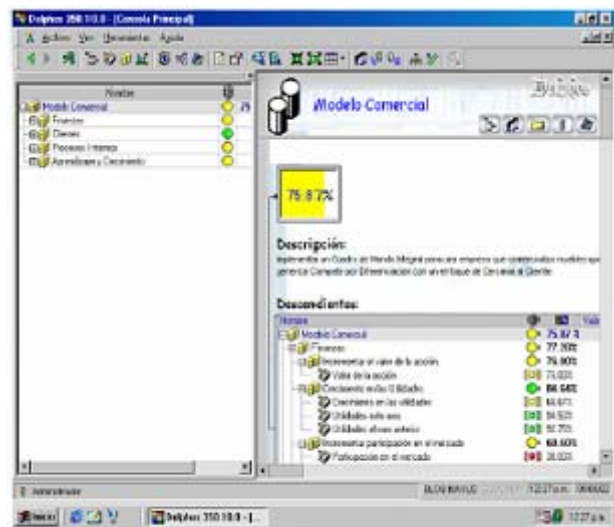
Delphos 350 10.0 - [Consola Principal]

Archivo Ver Herramientas Ayuda

Nombre
Modelo Comercial 75
Finanzas
Clientes
Procesos Internos
Aprendizaje y Crecimiento

Modelo Comercial

75.87%

Descripción:
Implementa un Cuadro de Mando Integral para una empresa que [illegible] una estrategia Comercial por Diferenciación con un enfoque de Cercanía al Cliente.

Descendientes:

| Nombre | | | Val |
|---|---|---|---|
| Modelo Comercial | | 75.87% | |
| Finanzas | | 77.26% | |
| Incrementar el valor de la acción | | 76.90% | |
| Valor de la acción | | 75.03% | |
| Crecimiento en las Utilidades | | 86.64% | |
| Crecimiento en las utilidades | | 66.67% | |
| Utilidades este año | | 94.52% | |
| Utilidades año anterior | | 92.75% | |
| Incrementar participación en el mercado | | 68.60% | |
| Participación en el mercado | | 38.03% | |

Administrador

BLOQ MAYUS 12:27 a.m. 09/06/03

Inicio Delphos 350 10.0 - [...] 12:27 p.m.